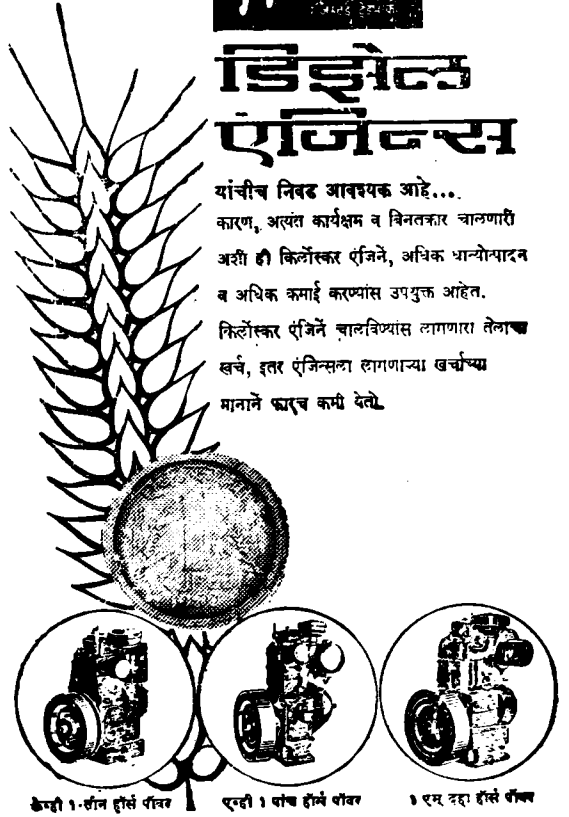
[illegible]

डिझेल एंजिन्स

यांचीच निवड आवश्यक आहे....
कारण, अत्यंत कार्यक्षम व बिनतक्रार चालणारी अशी ही किर्लोस्कर एंजिनें, अधिक धान्योत्पादन व अधिक कमाई करण्यांस उपयुक्त आहेत. किर्लोस्कर एंजिनें चालविण्यांस लागणारा तेलाचा खर्च, इतर एंजिन्सला लागणाऱ्या खर्चाच्या मानानें फारच कमी येतो.

केव्ही १-तीन हॉर्स पॉवर

एव्ही १ पांच हॉर्स पॉवर

१ एम दहा हॉर्स पॉवर